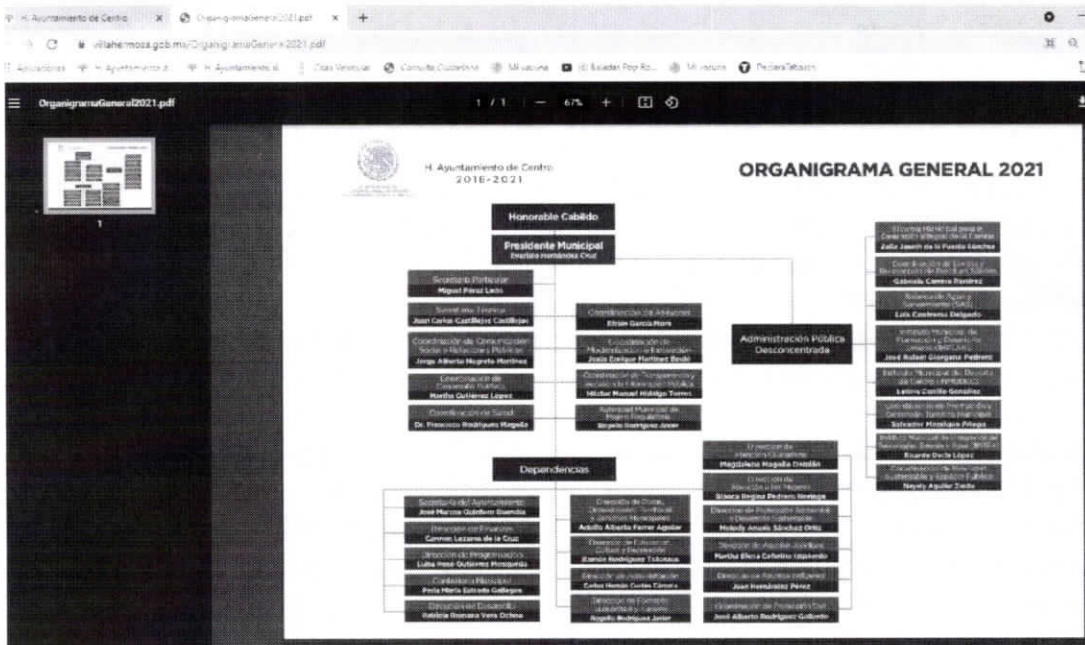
H. Ayuntamiento de Centro × OrganigramaGeneral2021.pdf × +

villahermosa.gob.mx/OrganigramaGeneral2021.pdf

OrganigramaGeneral2021.pdf

1 / 1 — 67% +

1

H. Ayuntamiento de Centro
2018-2021

ORGANIGRAMA GENERAL 2021

Honorable Cabildo

Presidente Municipal
Evaristo Hernández Cruz

Secretario Particular
Miguel Pérez León

Secretaría Técnica
Juan Carlos Castillejos Castillejos

Coordinación de Comunicación Social y Relaciones Públicas
Jorge Alberto Negrete Martínez

Coordinación de Desarrollo Político
Martha Gutiérrez López

Coordinación de Salud
Dr. Francisco Rodríguez Magaña

Coordinación de Asesores
Efraín García Mora

Coordinación de Modernización e Innovación
Jesús Enrique Martínez Beule

Coordinación de Transparencia y Acceso a la Información Pública
Héctor Manuel Hidalgo Torres

Autoridad Municipal de Mejora Regulatoria
Rogelio Rodríguez Javier

Administración Pública Desconcentrada

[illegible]
Zoila Jazmín de la Fuente Sánchez

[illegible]
Gabriela Cabrera Ramírez

Sistema de Agua y Saneamiento (SAS)
Luis Contreras Delgado

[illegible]
José Rafael Giorgana Pedrero

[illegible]
Leticia Castillo González

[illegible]
Salvador Manrique Priego

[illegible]
Ricardo Dela López

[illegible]
Nayely Aguilar Zavila

Dependencias

Secretaría del Ayuntamiento
José Marcos Quintero Buendía

Dirección de Finanzas
Carmen Lezama de la Cruz

Dirección de Programación
Luisa Rosa Gutiérrez Mosqueda

Contraloría Municipal
Perla María Estrada Gallegos

Dirección de Desarrollo
Rafaela Romana Vera Ochoa

Dirección de Obras, Ordenamiento Territorial y Servicios Municipales
Adolfo Alberto Ferrer Aguilar

Dirección de Educación, Cultura y Recreación
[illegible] Rodríguez Tabasco

Dirección de Administración
Carlos Hernán Cortés Cámara

Dirección de Fomento Económico y Turismo
Rogelio Rodríguez Javier

Dirección de Atención Ciudadana
Magdalena Magaña Ortiz

Dirección de Atención a las Mujeres
Blanca Regina Pedrero Noriega

Dirección de Protección Ambiental y Desarrollo Sustentable
Melody Angela Sánchez Ortiz

Dirección de Asuntos Jurídicos
Martha Elena Ceferino Izquierdo

Dirección de Asuntos Indígenas
Juan Hernández Pérez

Coordinación de Protección Civil
José Alberto Rodríguez Gallardo